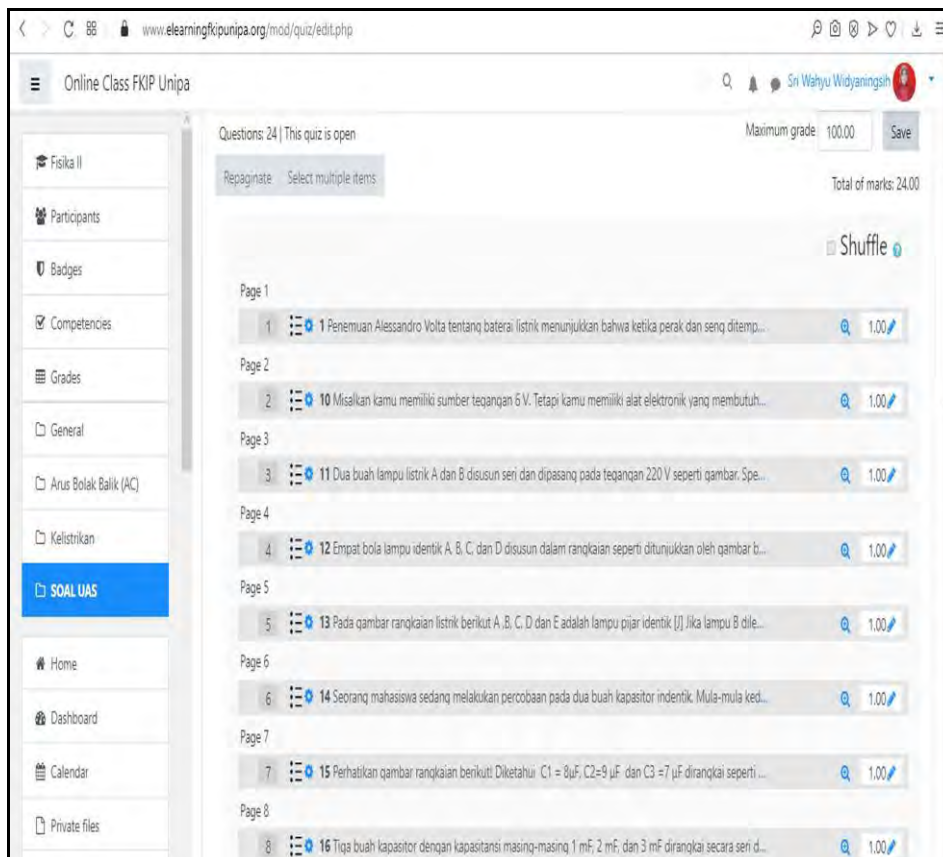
www.elearningfkipunipa.org/mod/quiz/edit.php

Online Class FKIP Unipa

Sri Wahyu Widyaningsih

Fisika II

Participants

Badges

Competencies

Grades

General

Arus Bolak Balik (AC)

Kelistrikan

SOAL UAS

Home

Dashboard

Calendar

Private files

Questions: 24 | This quiz is open

Maximum grade 100.00 Save

Repaginate Select multiple items

Total of marks: 24.00

Shuffle

Page 1

1 1 Penemuan Alessandro Volta tentang baterai listrik menunjukkan bahwa ketika perak dan seng ditemp... 1.00

Page 2

2 10 Misalkan kamu memiliki sumber tegangan 6 V. Tetapi kamu memiliki alat elektronik yang membutuh... 1.00

Page 3

3 11 Dua buah lampu listrik A dan B disusun seri dan dipasang pada tegangan 220 V seperti gambar. Spe... 1.00

Page 4

4 12 Empat bola lampu identik A, B, C, dan D disusun dalam rangkaian seperti ditunjukkan oleh gambar b... 1.00

Page 5

5 13 Pada gambar rangkaian listrik berikut A ,B, C, D dan E adalah lampu pijar identik [J] Jika lampu B dile... 1.00

Page 6

6 14 Seorang mahasiswa sedang melakukan percobaan pada dua buah kapasitor indentik. Mula-mula ked... 1.00

Page 7

7 15 Perhatikan gambar rangkaian berikut! Diketahui C1 = 8μF, C2=9 μF dan C3 =7 μF dirangkai seperti ... 1.00

Page 8

8 16 Tiga buah kapasitor dengan kapasitansi masing-masing 1 mF, 2 mF, dan 3 mF dirangkai secara seri d... 1.00